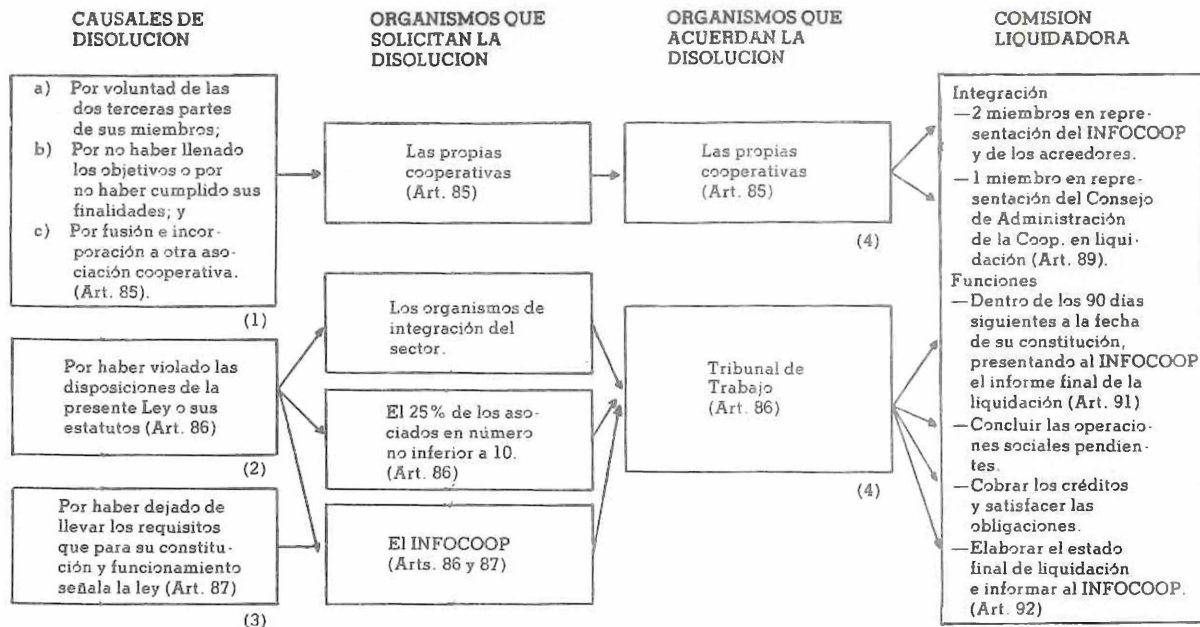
CAUSALES DE DISOLUCION

ORGANISMOS QUE SOLICITAN LA DISOLUCION

ORGANISMOS QUE ACUERDAN LA DISOLUCION

COMISION LIQUIDADORA

a) Por voluntad de las dos terceras partes de sus miembros;
b) Por no haber llenado los objetivos o por no haber cumplido sus finalidades; y
c) Por fusión e incorporación a otra asociación cooperativa. (Art. 85).

(1)

Por haber violado las disposiciones de la presente Ley o sus estatutos (Art. 86)

(2)

Por haber dejado de llevar los requisitos que para su constitución y funcionamiento señala la ley (Art. 87)

(3)

Las propias cooperativas (Art. 85)

Los organismos de integración del sector.

El 25% de los asociados en número no inferior a 10. (Art. 86)

El INFOCOOP (Arts. 86 y 87)

Las propias cooperativas (Art. 85)

(4)

Tribunal de Trabajo (Art. 86)

(4)

Integración
—2 miembros en representación del INFOCOOP y de los acreedores.
—1 miembro en representación del Consejo de Administración de la Coop. en liquidación (Art. 89).
Funciones
—Dentro de los 90 días siguientes a la fecha de su constitución, presentando al INFOCOOP el informe final de la liquidación (Art. 91)
—Concluir las operaciones sociales pendientes.
—Cobrar los créditos y satisfacer las obligaciones.
—Elaborar el estado final de liquidación e informar al INFOCOOP. (Art. 92)